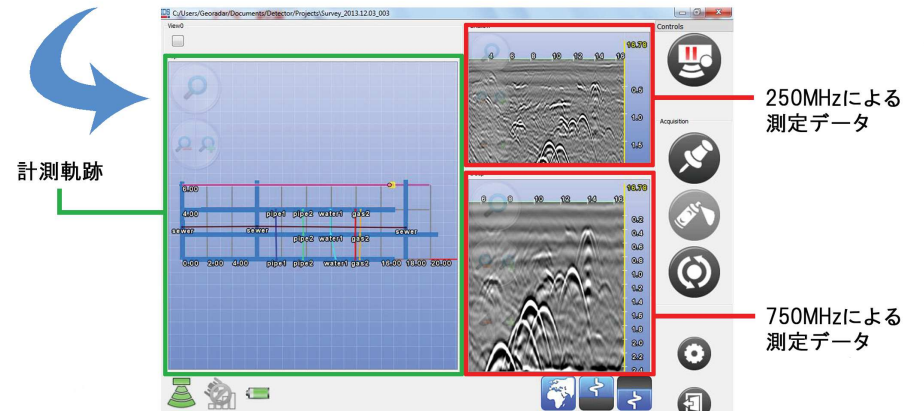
C:/Users/Georadar/Documents/Detector/Projects/Survey_2013.12.03_003

View0

計測軌跡

8.00
4.00
sewer
sewer
sewer
pipe1
pipe2
water1
gas2
pipe2
water1
gas2
0.00
2.00
4.00
pipe1
pipe2
water1
gas2
16.00
18.00
20.00

4
6
8
10
12
14
16
18.78
0.5
1.0
1.5

6
8
10
12
14
16
18.78
0.2
0.4
0.6
0.8
1.0
1.2
1.4
1.6
1.8
2.0
2.2

Controls

Acquisition

250MHzによる
測定データ

750MHzによる
測定データ